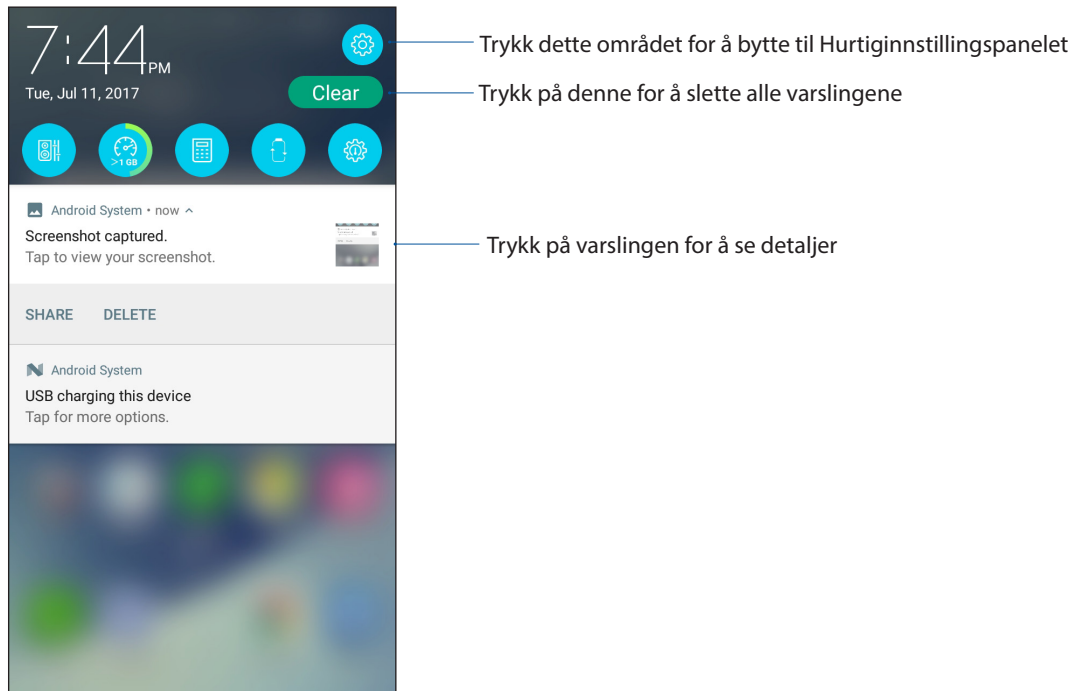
7:44PM

Tue, Jul 11, 2017

Clear

>1 GB

Android System • now

Screenshot captured.
Tap to view your screenshot.

SHARE DELETE

Android System

USB charging this device
Tap for more options.

Trykk dette området for å bytte til Hurtiginnstillingspanelet

Trykk på denne for å slette alle varslingene

Trykk på varslingen for å se detaljer